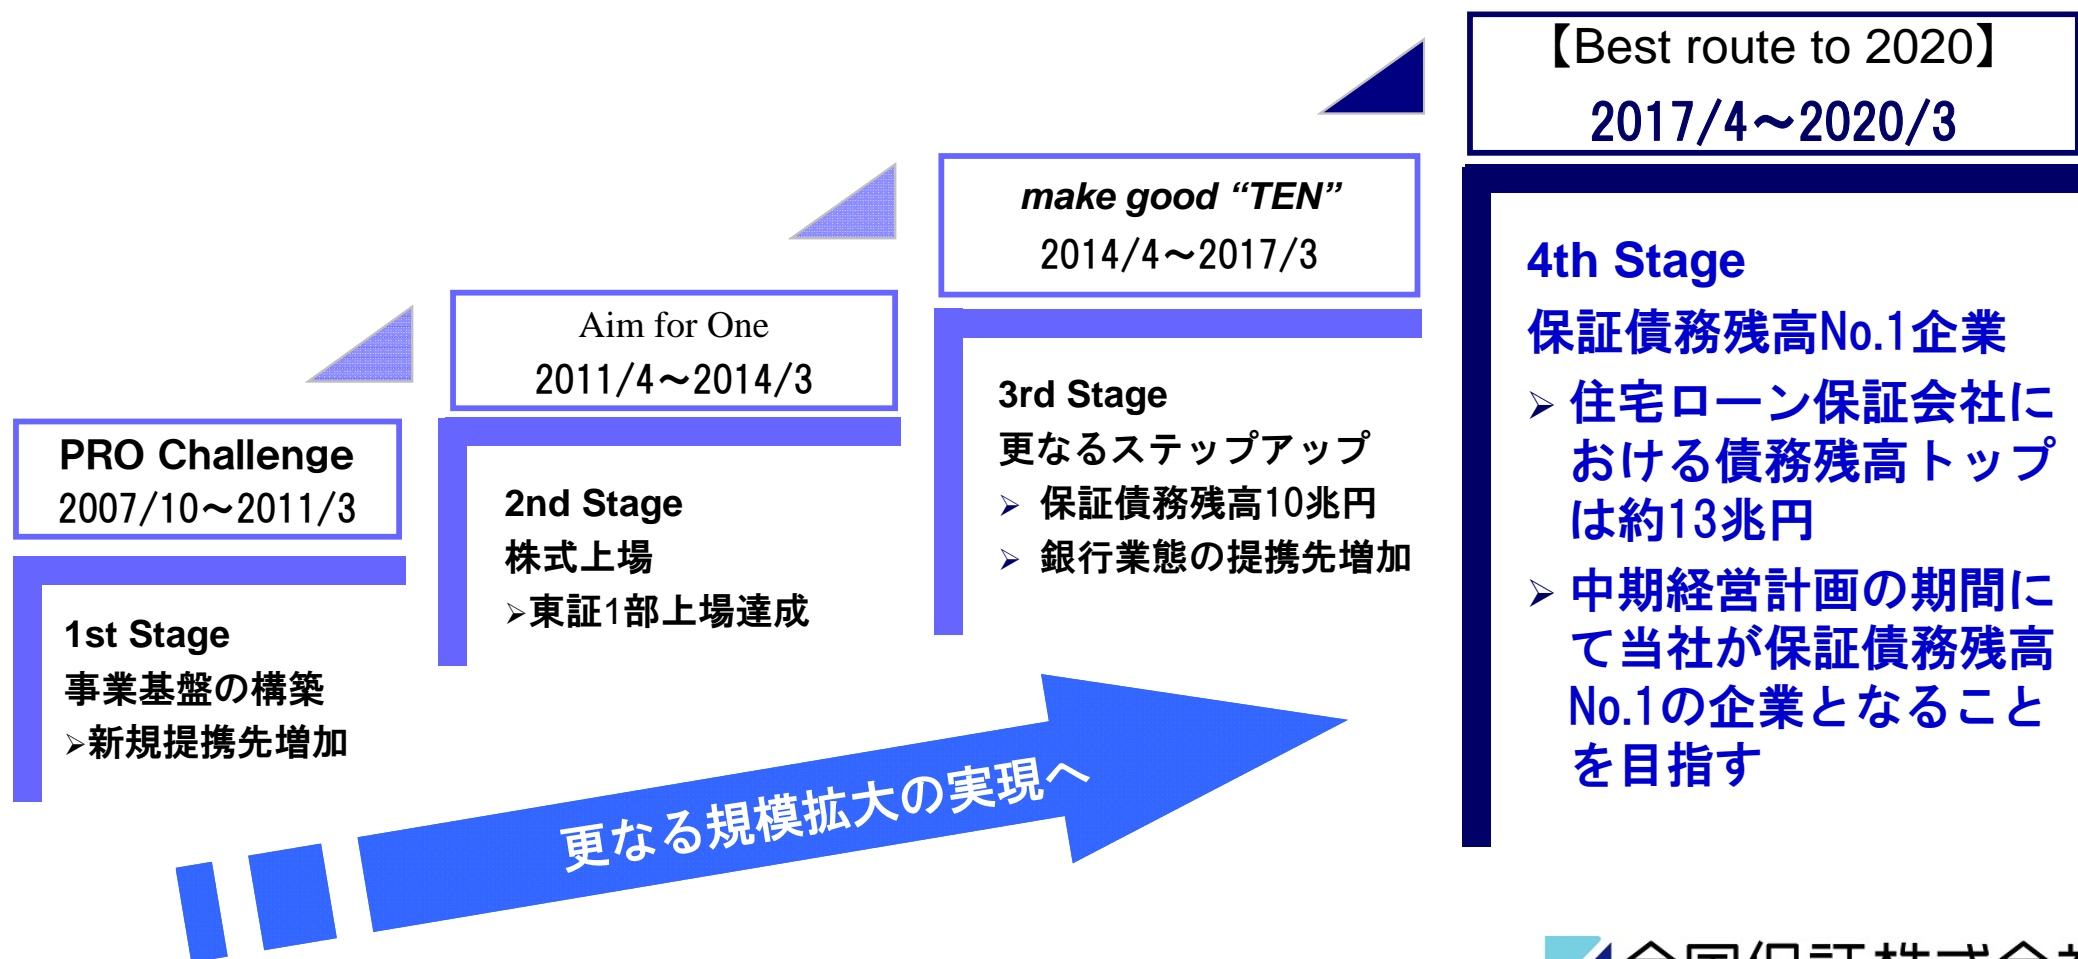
【Best route to 2020】
2017/4～2020/3

make good “TEN”
2014/4～2017/3

Aim for One
2011/4～2014/3

PRO Challenge
2007/10～2011/3

4th Stage
保証債務残高No.1企業
➢ 住宅ローン保証会社における債務残高トップは約13兆円
➢ 中期経営計画の期間にて当社が保証債務残高No.1の企業となることを目指す

3rd Stage
更なるステップアップ
➢ 保証債務残高10兆円
➢ 銀行業態の提携先増加

2nd Stage
株式上場
➢東証1部上場達成

1st Stage
事業基盤の構築
➢新規提携先増加

更なる規模拡大の実現へ

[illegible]